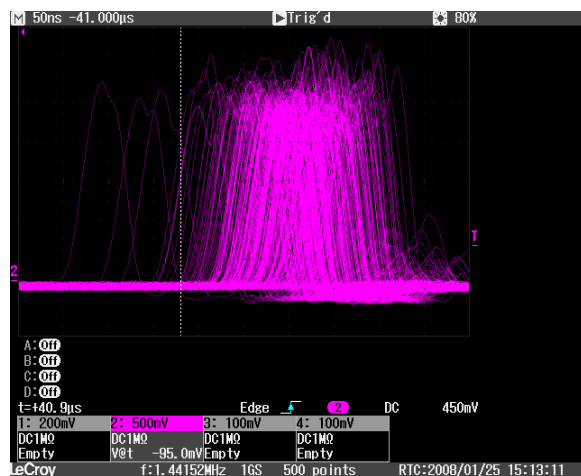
M 50ns -41.000µs Trig'd 80%

T

2

A: Off
B: Off
C: Off
D: Off
t=+40.9µs Edge 2 DC 450mV

| 1: 200mV | 2: 500mV | 3: 100mV | 4: 100mV |
|---|---|---|---|
| DC1MΩ | DC1MΩ | DC1MΩ | DC1MΩ |
| Empty | V@t -95.0mV | Empty | Empty |

LeCroy f:1.44152MHz 1GS 500 points RTC:2008/01/25 15:13:11